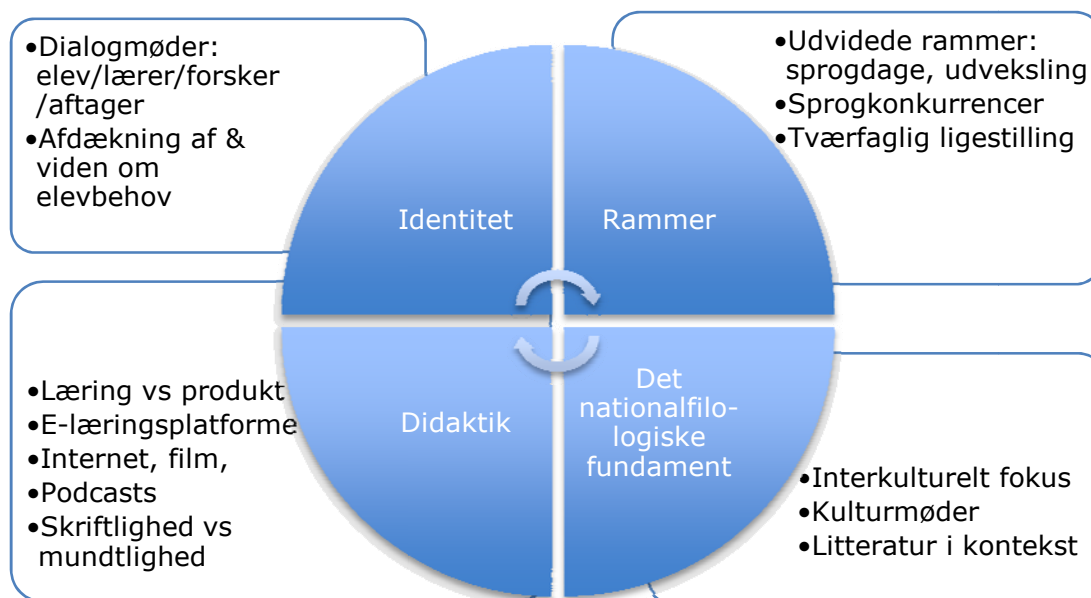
•Dialogmøder: elev/lærer/forsker /aftager
•Afdækning af & viden om elevbehov

•Udvidede rammer: sprogdage, udveksling
•Sprogkonkurrencer
•Tværfaglig ligestilling

Identitet

Rammer

Didaktik

Det nationalfilologiske fundament

•Læring vs produkt
•E-læringsplatforme
•Internet, film,
•Podcasts
•Skriftlighed vs mundtlighed

•Interkulturelt fokus
•Kulturmøder
•Litteratur i kontekst